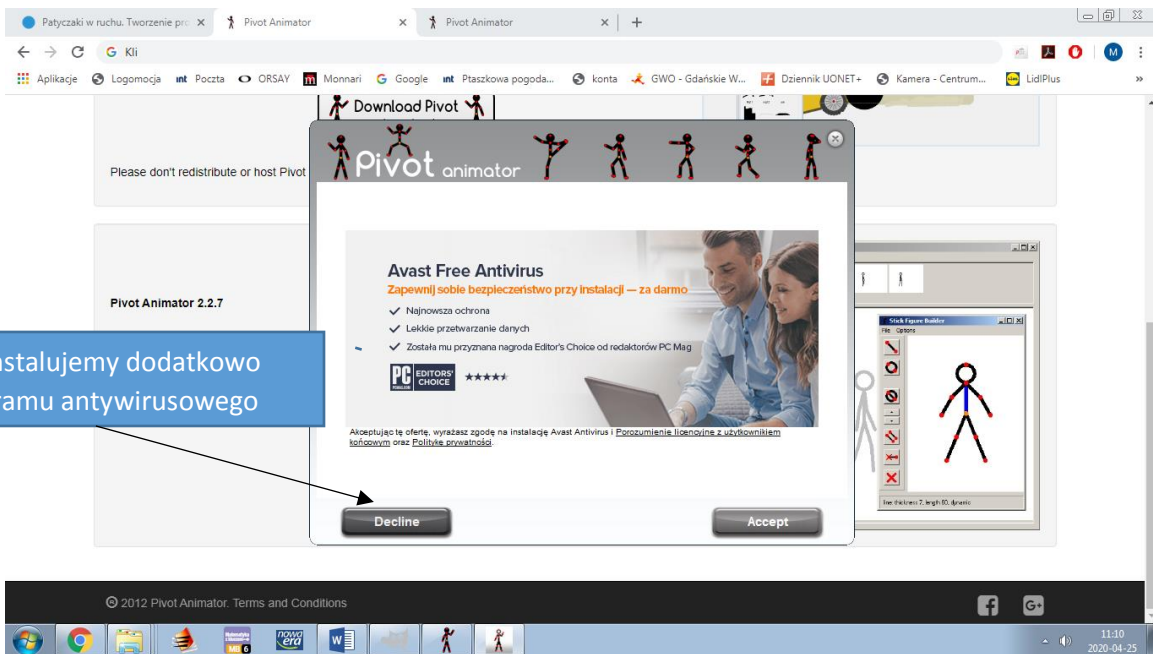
Patyczaki w ruchu. Tworzenie pro ×
Pivot Animator ×
Pivot Animator ×
+

G Kli

Aplikacje Logomocja Poczta ORSAY Monnari Google Ptaszkowa pogoda... konta GWO - Gdańskie W... Dziennik UONET+ Kamera - Centrum... LidlPlus

Download Pivot

Please don't redistribute or host Pivot

Pivot Animator 2.2.7

Pivot animator

Avast Free Antivirus
Zapewnij sobie bezpieczeństwo przy instalacji — za darmo
✓ Najnowsza ochrona
✓ Lekkie przetwarzanie danych
✓ Została mu przyznana nagroda Editor's Choice od redaktorów PC Mag

PC EDITORS' CHOICE ★★★★

Akceptując tę ofertę, wyrażasz zgodę na instalację Avast Antivirus i Porozumienie licencyjne z użytkownikiem końcowym oraz Polityke prywatności.

Decline
Accept

nstalujemy dodatkowo
ramu antywirusowego

Stick Figure Builder
File Options

© 2012 Pivot Animator. Terms and Conditions

11:10
2020-04-25